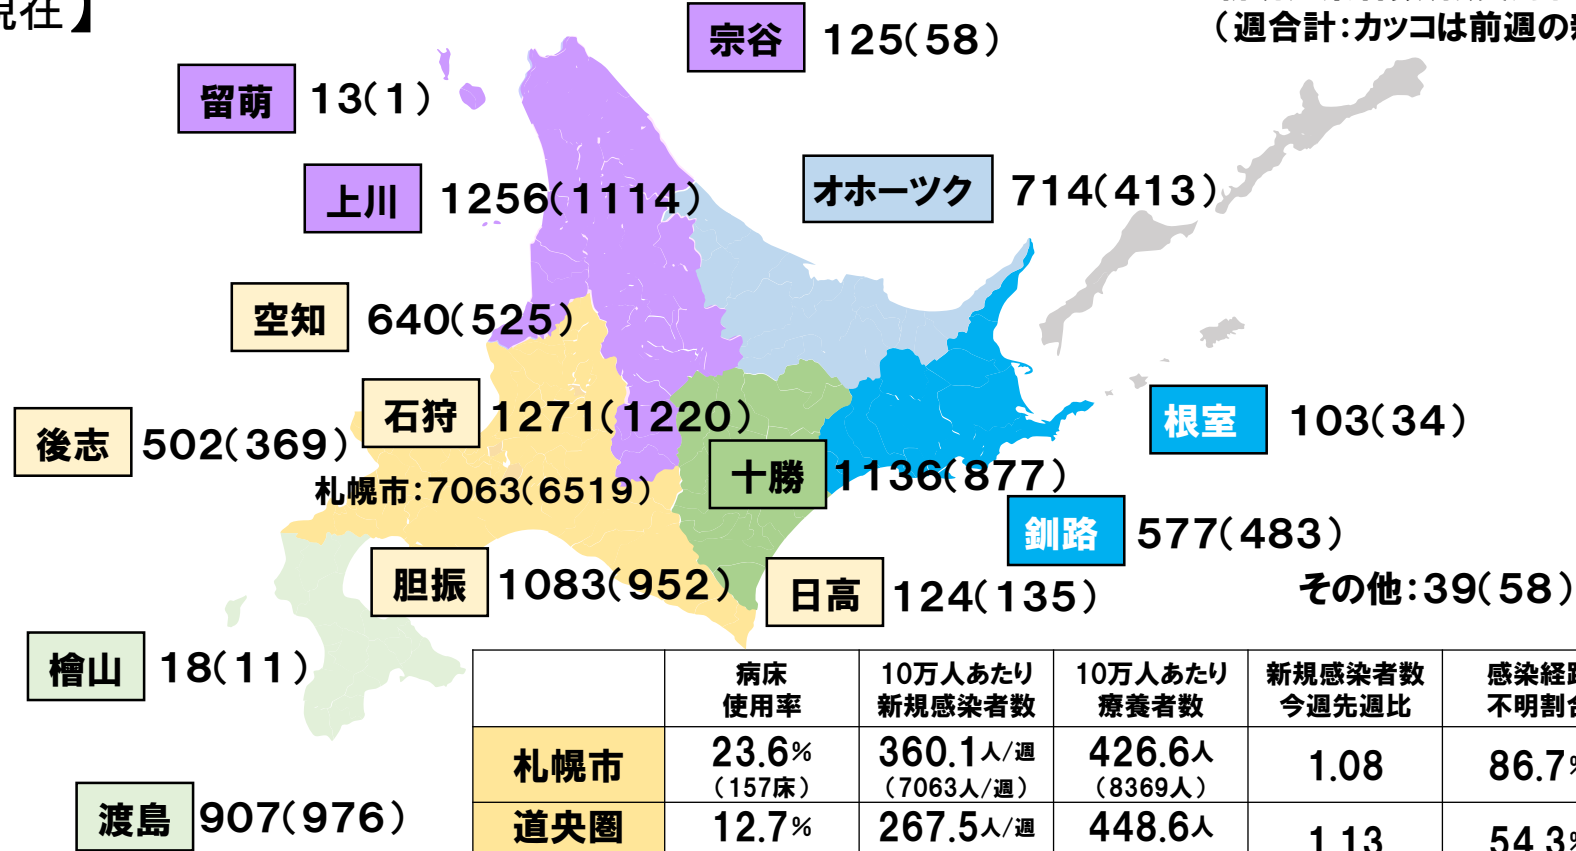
現在】

宗谷 125(58)

（週合計：カッコは前週の

留萌 13(1)

上川 1256(1114)

オホーツク 714(413)

空知 640(525)

石狩 1271(1220)

後志 502(369)

根室 103(34)

札幌市：7063(6519)

十勝 1136(877)

釧路 577(483)

胆振 1083(952)

日高 124(135)

その他：39(58)

檜山 18(11)

渡島 907(976)

| | 病床使用率 | 10万人あたり新規感染者数 | 10万人あたり療養者数 | 新規感染者数今週先週比 | 感染経路不明割 |
|---|---|---|---|---|---|
| 札幌市 | 23.6%（157床） | 360.1人/週（7063人/週） | 426.6人（8369人） | 1.08 | 86.7 |
| 道央圏 | 12.7% | 267.5人/週 | 448.6人 | 1.13 | 54.3 |